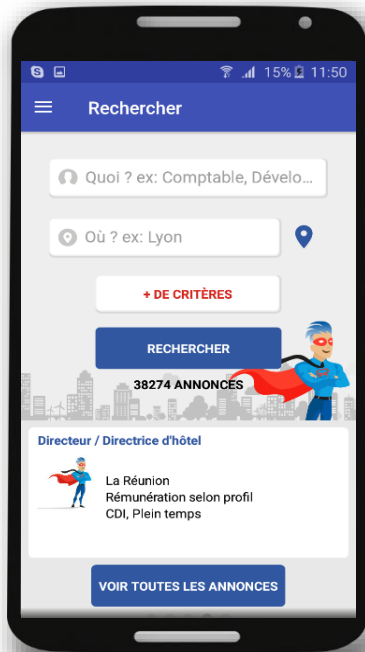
15% 11:50

Rechercher

Quoi ? ex: Comptable, Dévelo...

Où ? ex: Lyon

+ DE CRITÈRES

RECHERCHER

38274 ANNONCES

Directeur / Directrice d'hôtel

La Réunion
Rémunération selon profil
CDI, Plein temps

VOIR TOUTES LES ANNONCES